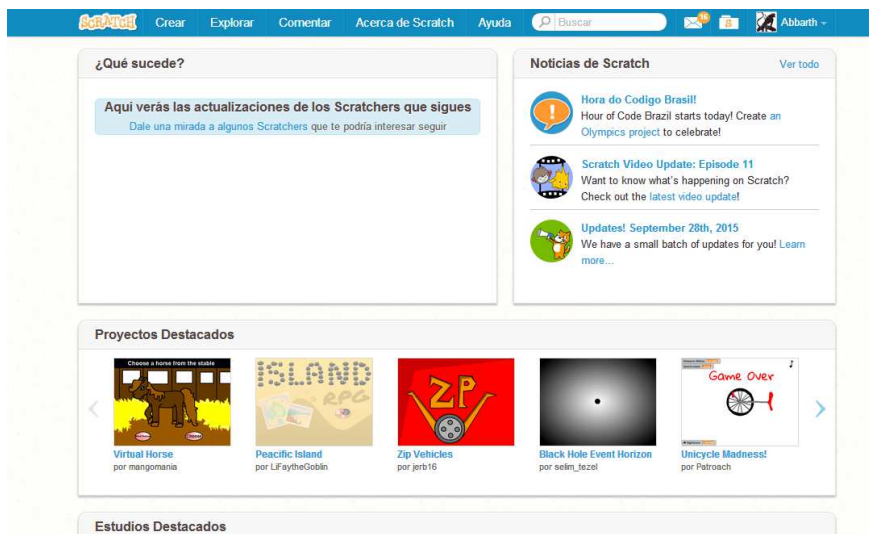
SCRATCH Crear Explorar Comentar Acerca de Scratch Ayuda Buscar 16 Abbarth

¿Qué sucede?

Aqui verás las actualizaciones de los Scratchers que sigues
Dale una mirada a algunos Scratchers que te podría interesar seguir

Noticias de Scratch Ver todo

Hora do Codigo Brasil!
Hour of Code Brazil starts today! Create an Olympics project to celebrate!

Scratch Video Update: Episode 11
Want to know what's happening on Scratch? Check out the latest video update!

Updates! September 28th, 2015
We have a small batch of updates for you! Learn more...

Proyectos Destacados

Choose a horse from the stable
Virtual Horse
por mangomania

ISLAND RPG
Peacific Island
por LiFaytheGoblin

ZP
Zip Vehicles
por jerb16

Black Hole Event Horizon
por selim_tezel

Game Over
Unicycle Madness!
por Patroach

Estudios Destacados